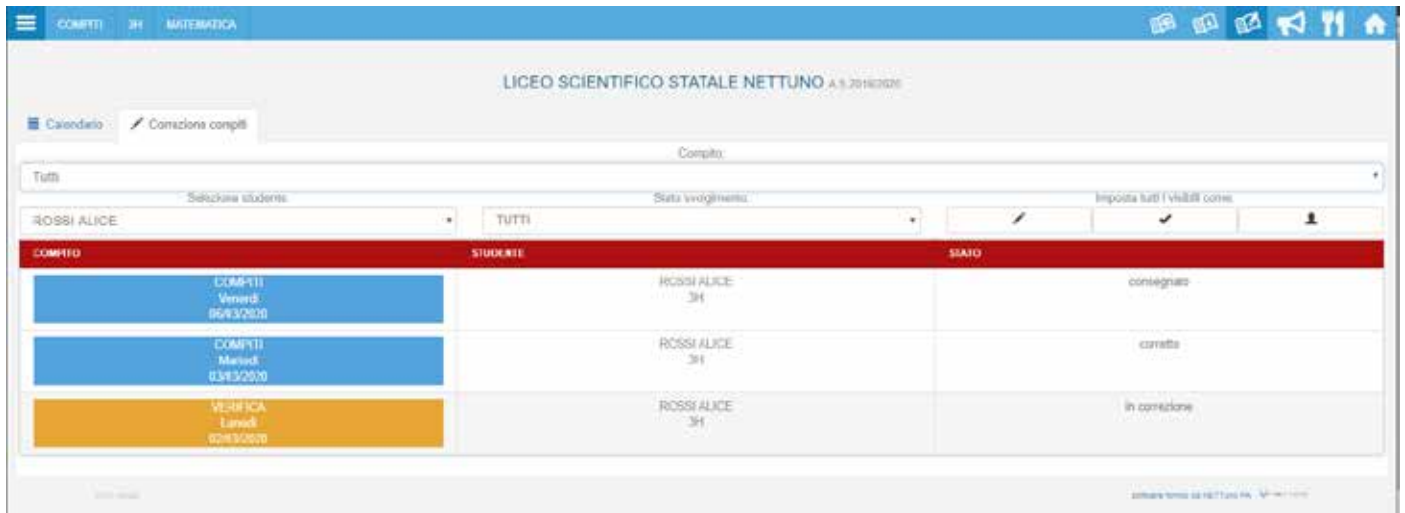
COMPITI 3H MATEMATICA

LICEO SCIENTIFICO STATALE NETTUNO A.S. 2019/2020

Calendario | Correzione compiti

Compito:

Tutti

Seleziona studente: ROSSI ALICE

Stato svolgimento: TUTTI

Imposta tutti i visibili come

| COMPITO | STUDENTE | STATO |
|---|---|---|
| COMPITI Venerdì 06/03/2020 | ROSSI ALICE 3H | consegnato |
| COMPITI Martedì 03/03/2020 | ROSSI ALICE 3H | corretto |
| VERIFICA Lunedì 02/03/2020 | ROSSI ALICE 3H | in correzione |

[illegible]

software fornito da NETTUNO PA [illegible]